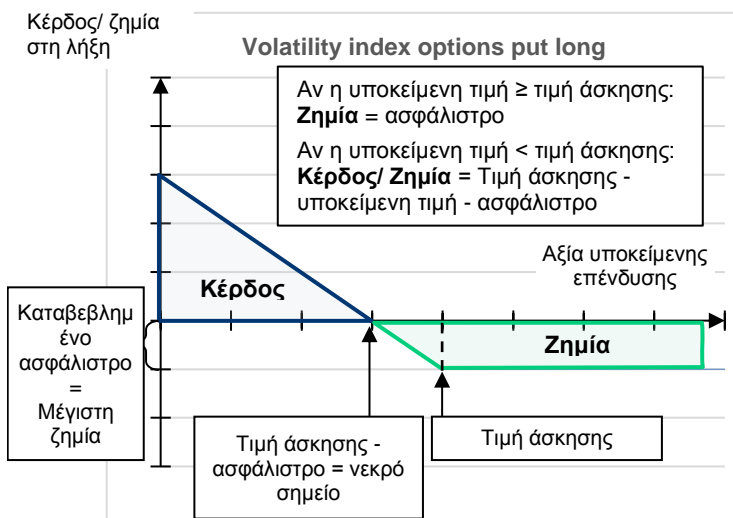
Κέρδος/ ζημία στη λήξη

Volatility index options put long

Αν η υποκείμενη τιμή ≥ τιμή άσκησης: **Ζημία** = ασφάλιστρο

Αν η υποκείμενη τιμή < τιμή άσκησης: **Κέρδος/ Ζημία =** Τιμή άσκησης - υποκείμενη τιμή - ασφάλιστρο

Αξία υποκείμενης επένδυσης

Κέρδος

Καταβεβλημένο ασφάλιστρο = Μέγιστη ζημία

Ζημία

Τιμή άσκησης - ασφάλιστρο = νεκρό σημείο

Τιμή άσκησης